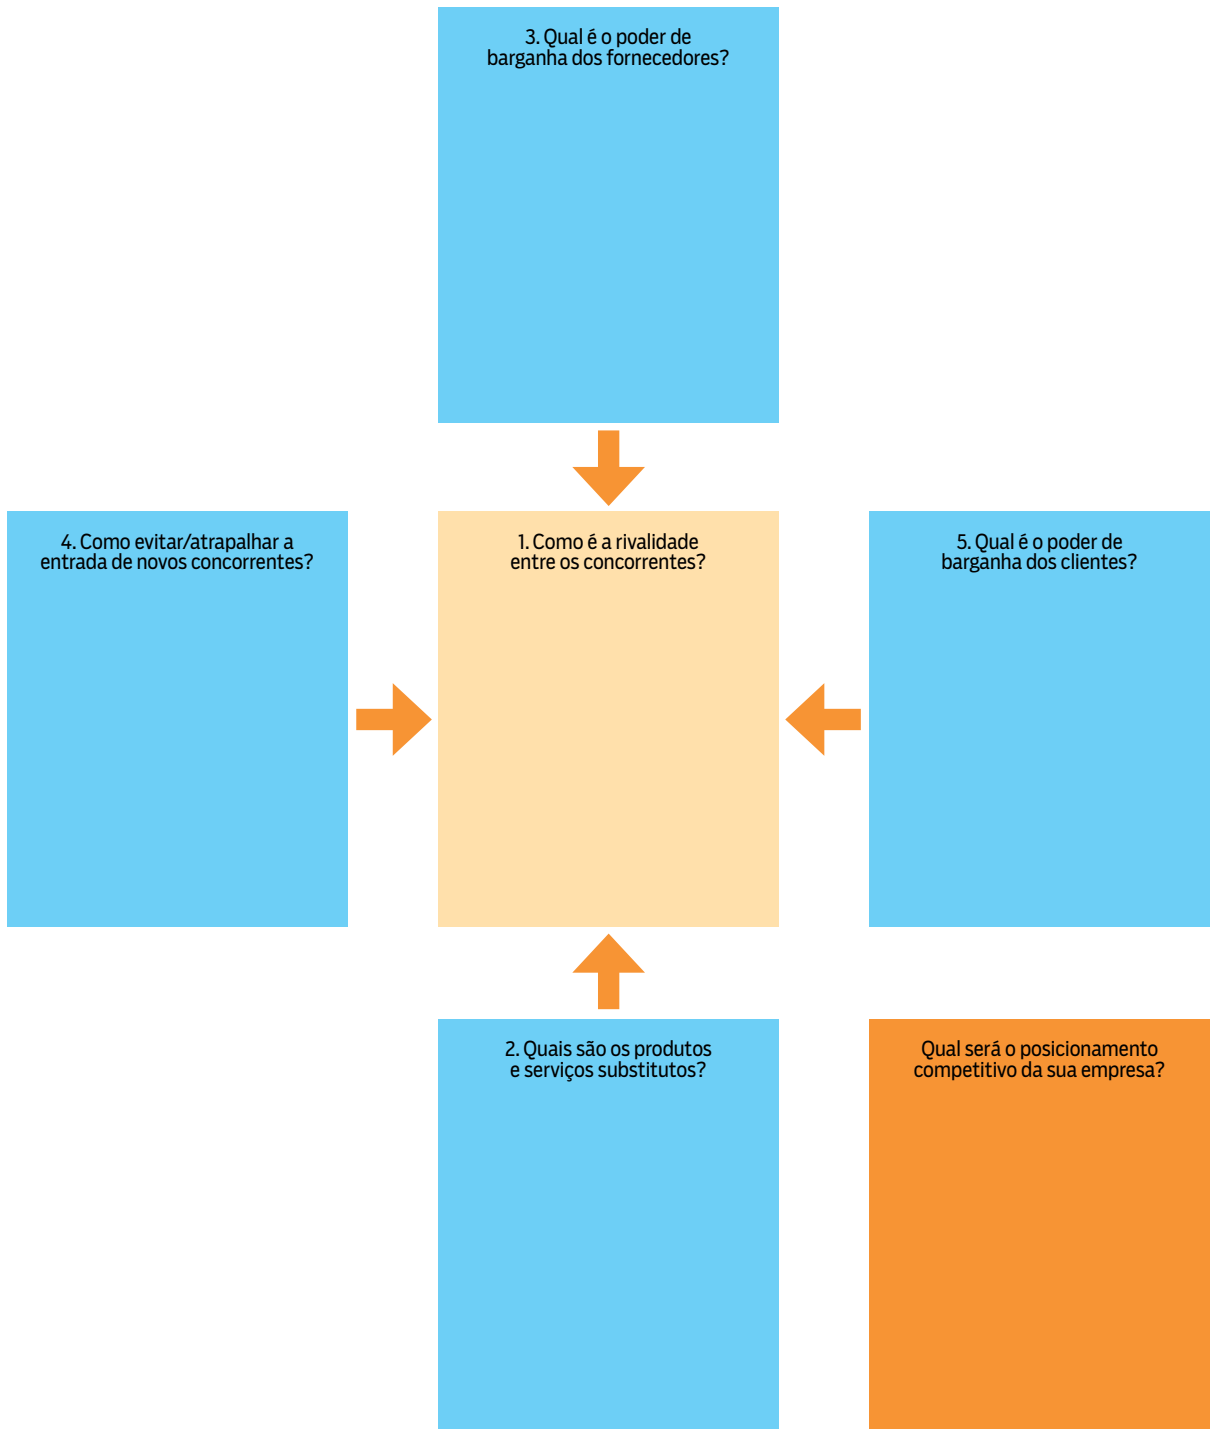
3. Qual é o poder de barganha dos fornecedores?

4. Como evitar/atrapalhar a entrada de novos concorrentes?

1. Como é a rivalidade entre os concorrentes?

5. Qual é o poder de barganha dos clientes?

2. Quais são os produtos e serviços substitutos?

Qual será o posicionamento competitivo da sua empresa?